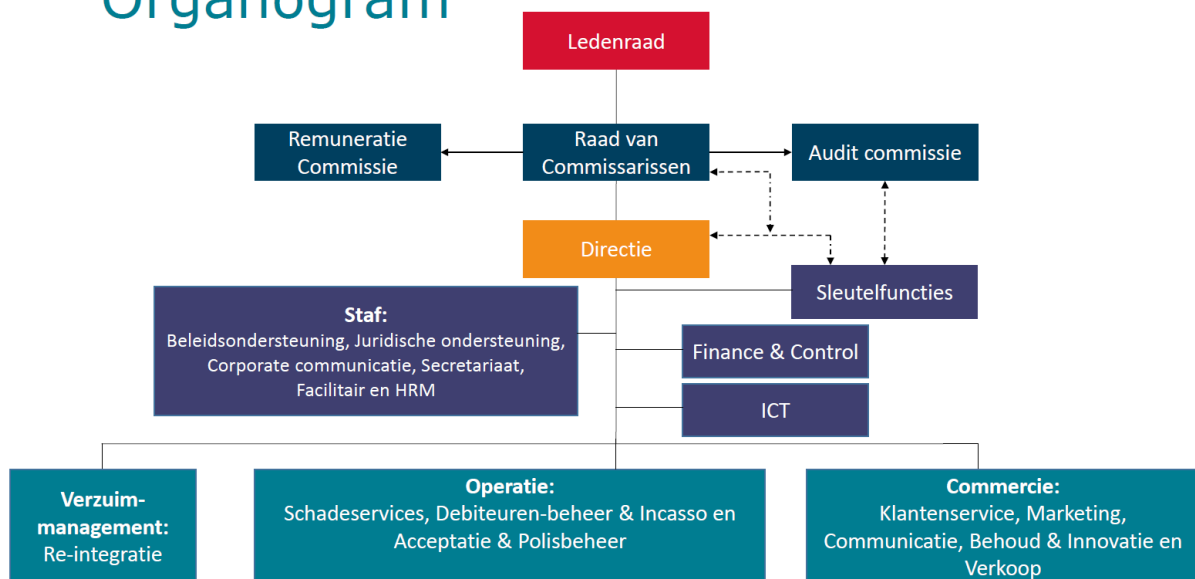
Organogram

Ledenraad

Remuneratie Commissie

Raad van Commissarissen

Audit commissie

Directie

Sleutelfuncties

Staf:
Beleidsondersteuning, Juridische ondersteuning, Corporate communicatie, Secretariaat, Facilitair en HRM

Finance & Control

ICT

Verzuim-management:
Re-integratie

Operatie:
Schadeservices, Debiteuren-beheer & Incasso en Acceptatie & Polisbeheer

Commercie:
Klantenservice, Marketing, Communicatie, Behoud & Innovatie en Verkoop